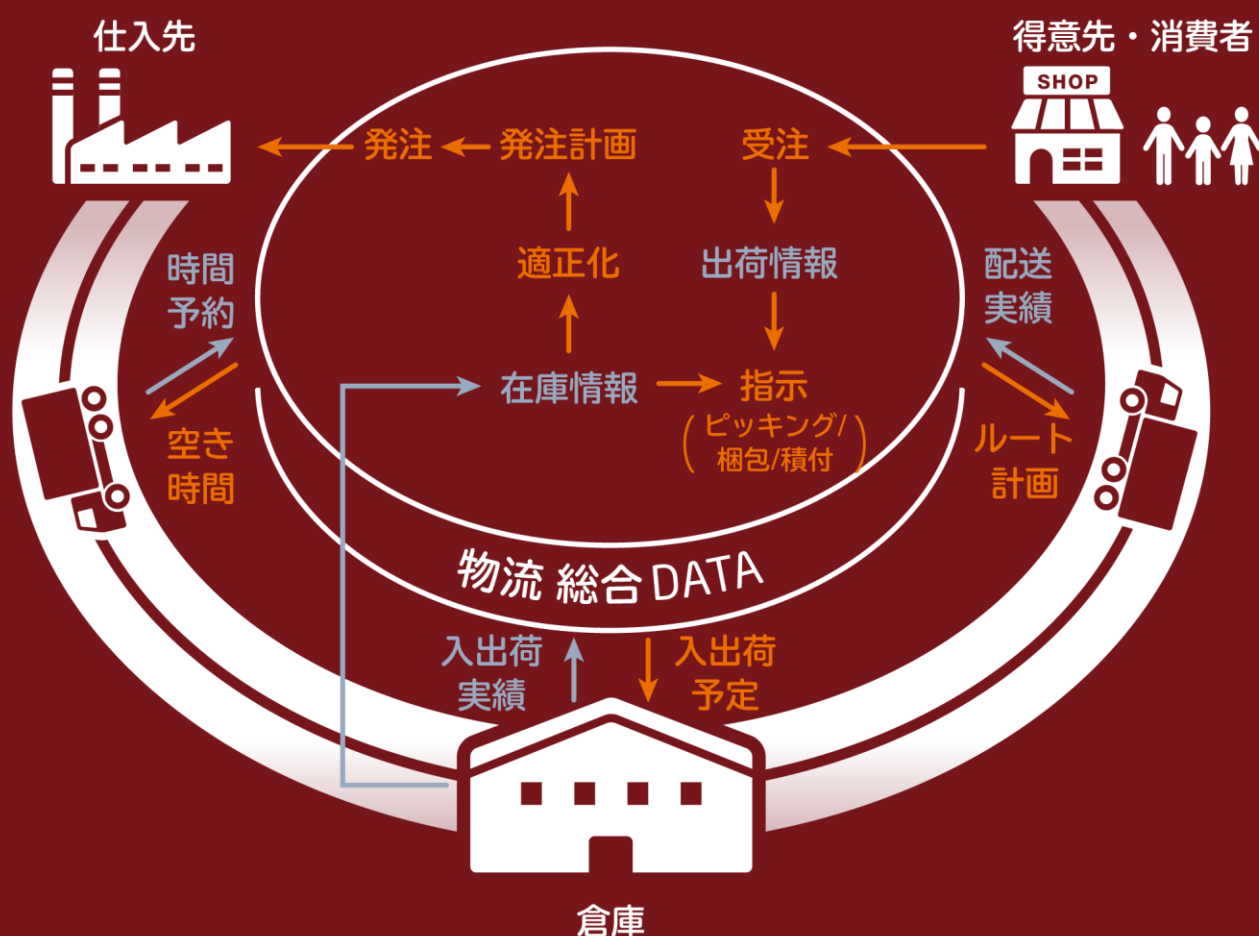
仕入先

得意先・消費者

SHOP

発注

発注計画

受注

適正化

出荷情報

時間
予約

配送
実績

在庫情報

指示
(ピッキング/梱包/積付)

空き
時間

ルート
計画

物流 総合 DATA

入出荷
実績

入出荷
予定

倉庫